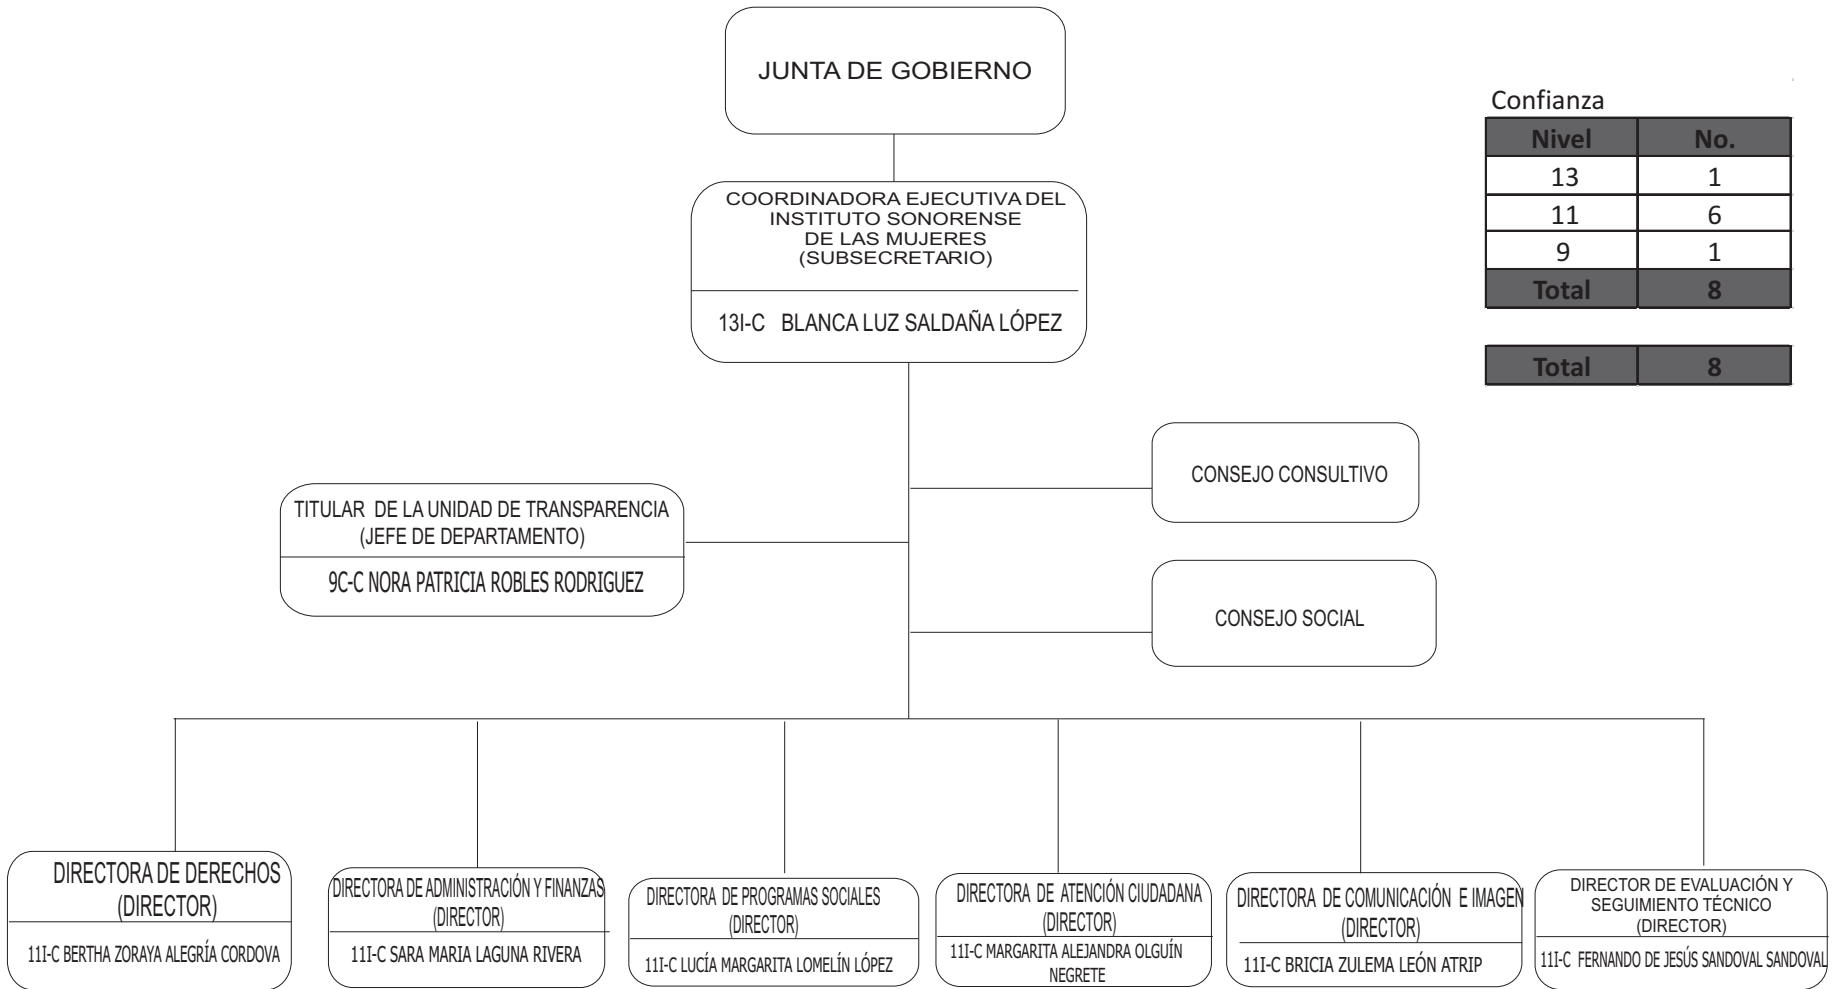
JUNTA DE GOBIERNO

Confianza

| Nivel | No. |
|---|---|
| 13 | 1 |
| 11 | 6 |
| 9 | 1 |
| Total | 8 |

| Total | 8 |
|---|---|

COORDINADORA EJECUTIVA DEL INSTITUTO SONORENSE DE LAS MUJERES (SUBSECRETARIO)

13I-C BLANCA LUZ SALDAÑA LÓPEZ

CONSEJO CONSULTIVO

TITULAR DE LA UNIDAD DE TRANSPARENCIA (JEFE DE DEPARTAMENTO)

9C-C NORA PATRICIA ROBLES RODRIGUEZ

CONSEJO SOCIAL

DIRECTORA DE DERECHOS (DIRECTOR)

11I-C BERTHA ZORAYA ALEGRÍA CORDOVA

DIRECTORA DE ADMINISTRACIÓN Y FINANZAS (DIRECTOR)

11I-C SARA MARIA LAGUNA RIVERA

DIRECTORA DE PROGRAMAS SOCIALES (DIRECTOR)

11I-C LUCÍA MARGARITA LOMELÍN LÓPEZ

DIRECTORA DE ATENCIÓN CIUDADANA (DIRECTOR)

11I-C MARGARITA ALEJANDRA OLGUÍN NEGRETE

DIRECTORA DE COMUNICACIÓN E IMAGEN (DIRECTOR)

11I-C BRICIA ZULEMA LEÓN ATRIP

DIRECTOR DE EVALUACIÓN Y SEGUIMIENTO TÉCNICO (DIRECTOR)

11I-C FERNANDO DE JESÚS SANDOVAL SANDOVAL